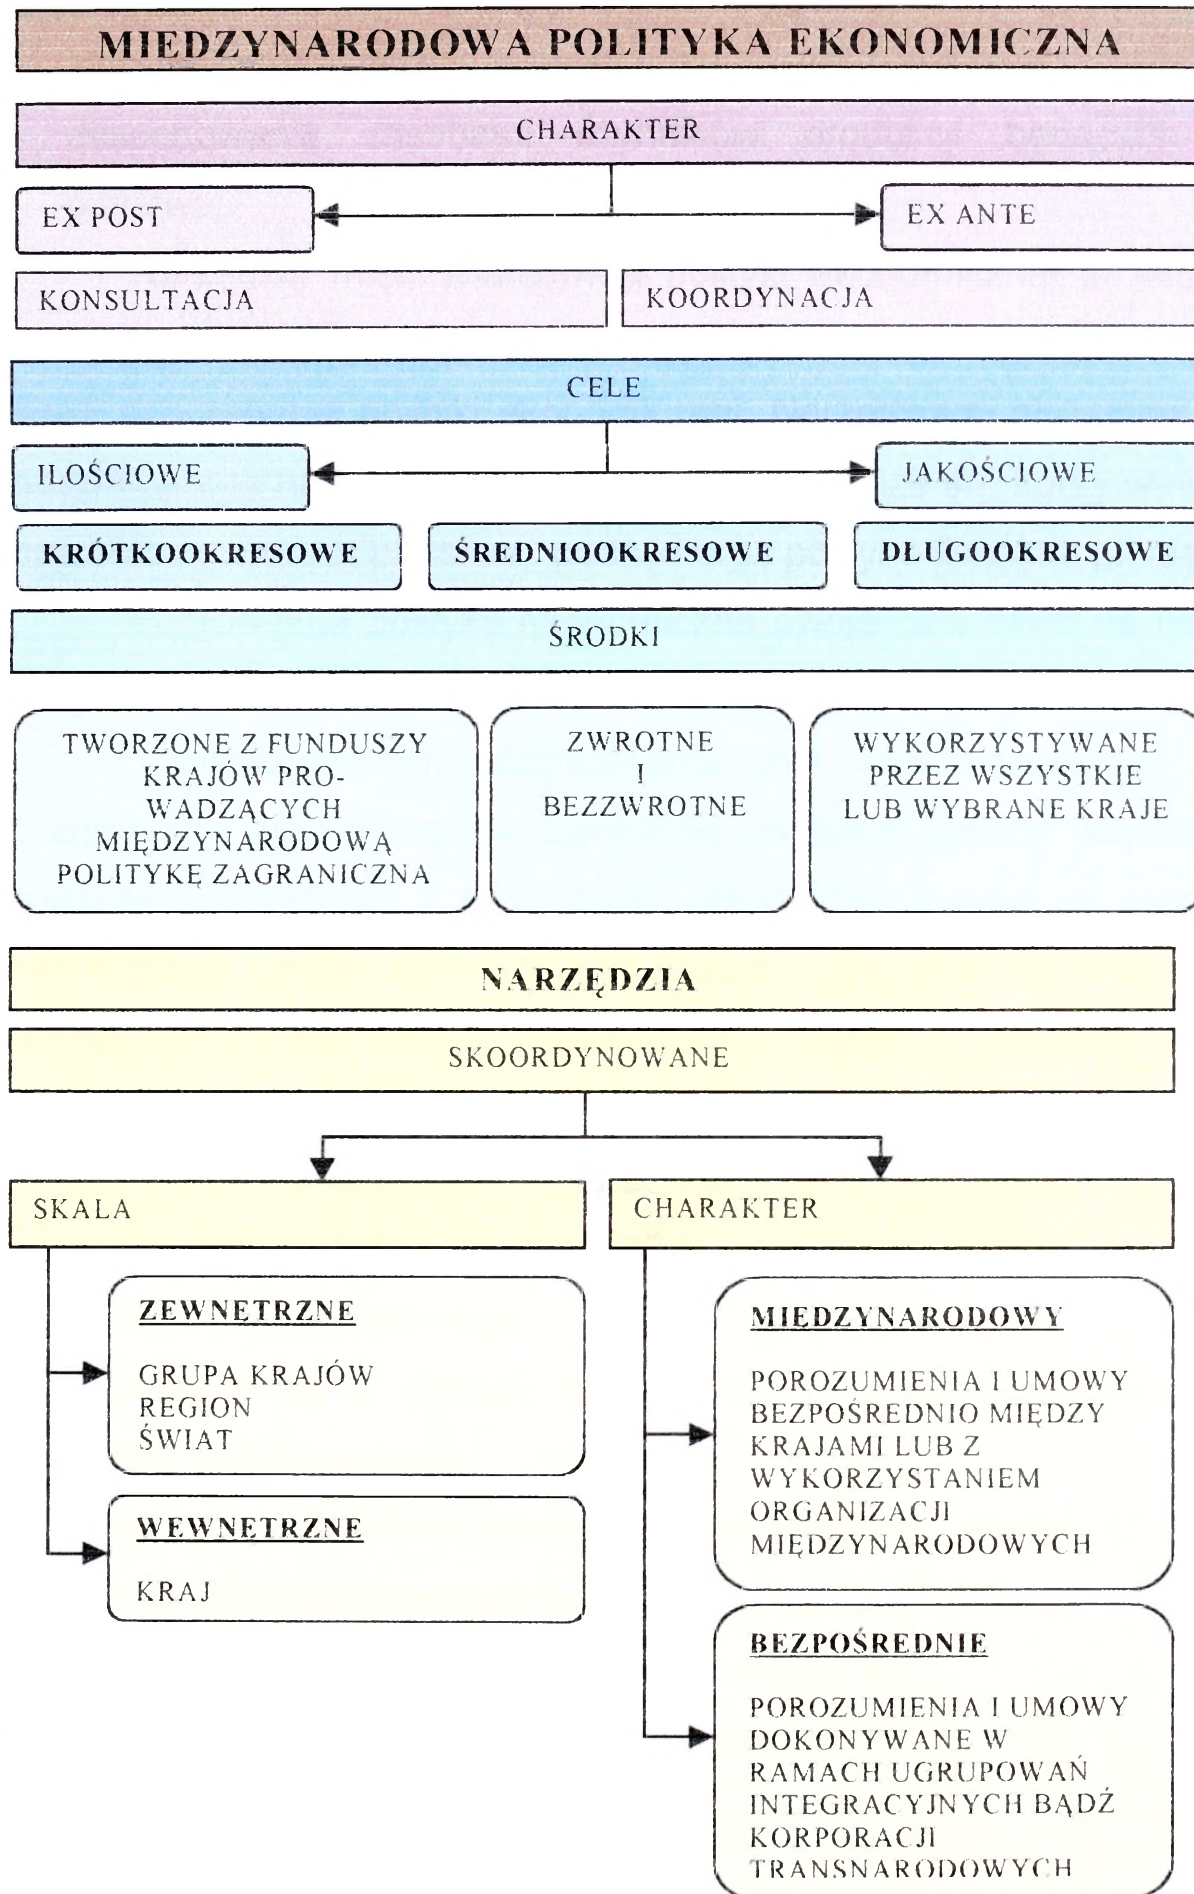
MIEDZYNARODOWA POLITYKA EKONOMICZNA

CHARAKTER

EX POST

EX ANTE

KONSULTACJA

KOORDYNACJA

CELE

ILOŚCIOWE

JAKOŚCIOWE

KRÓTKOOKRESOWE

ŚREDNIOOKRESOWE

DŁUGOOKRESOWE

ŚRODKI

TWORZONE Z FUNDUSZY KRAJÓW PROWADZĄCYCH MIĘDZYNARODOWĄ POLITYKĘ ZAGRANICZNA

ZWROTNE I BEZZWROTNE

WYKORZYSTYWANE PRZEZ WSZYSTKIE LUB WYBRANE KRAJE

NARZĘDZIA

SKOORDYNOWANE

SKALA

CHARAKTER

ZEWNETRZNE

GRUPA KRAJÓW
REGION
ŚWIAT

WEWNETRZNE

KRAJ

MIEDZYNARODOWY

POROZUMIENIA I UMOWY BEZPOŚREDNIO MIĘDZY KRAJAMI LUB Z WYKORZYSTANIEM ORGANIZACJI MIĘDZYNARODOWYCH

BEZPOŚREDNIE

POROZUMIENIA I UMOWY DOKONYWANE W RAMACH UGRUPOWAŃ INTEGRACYJNYCH BĄDŹ KORPORACJI TRANSNARODOWYCH